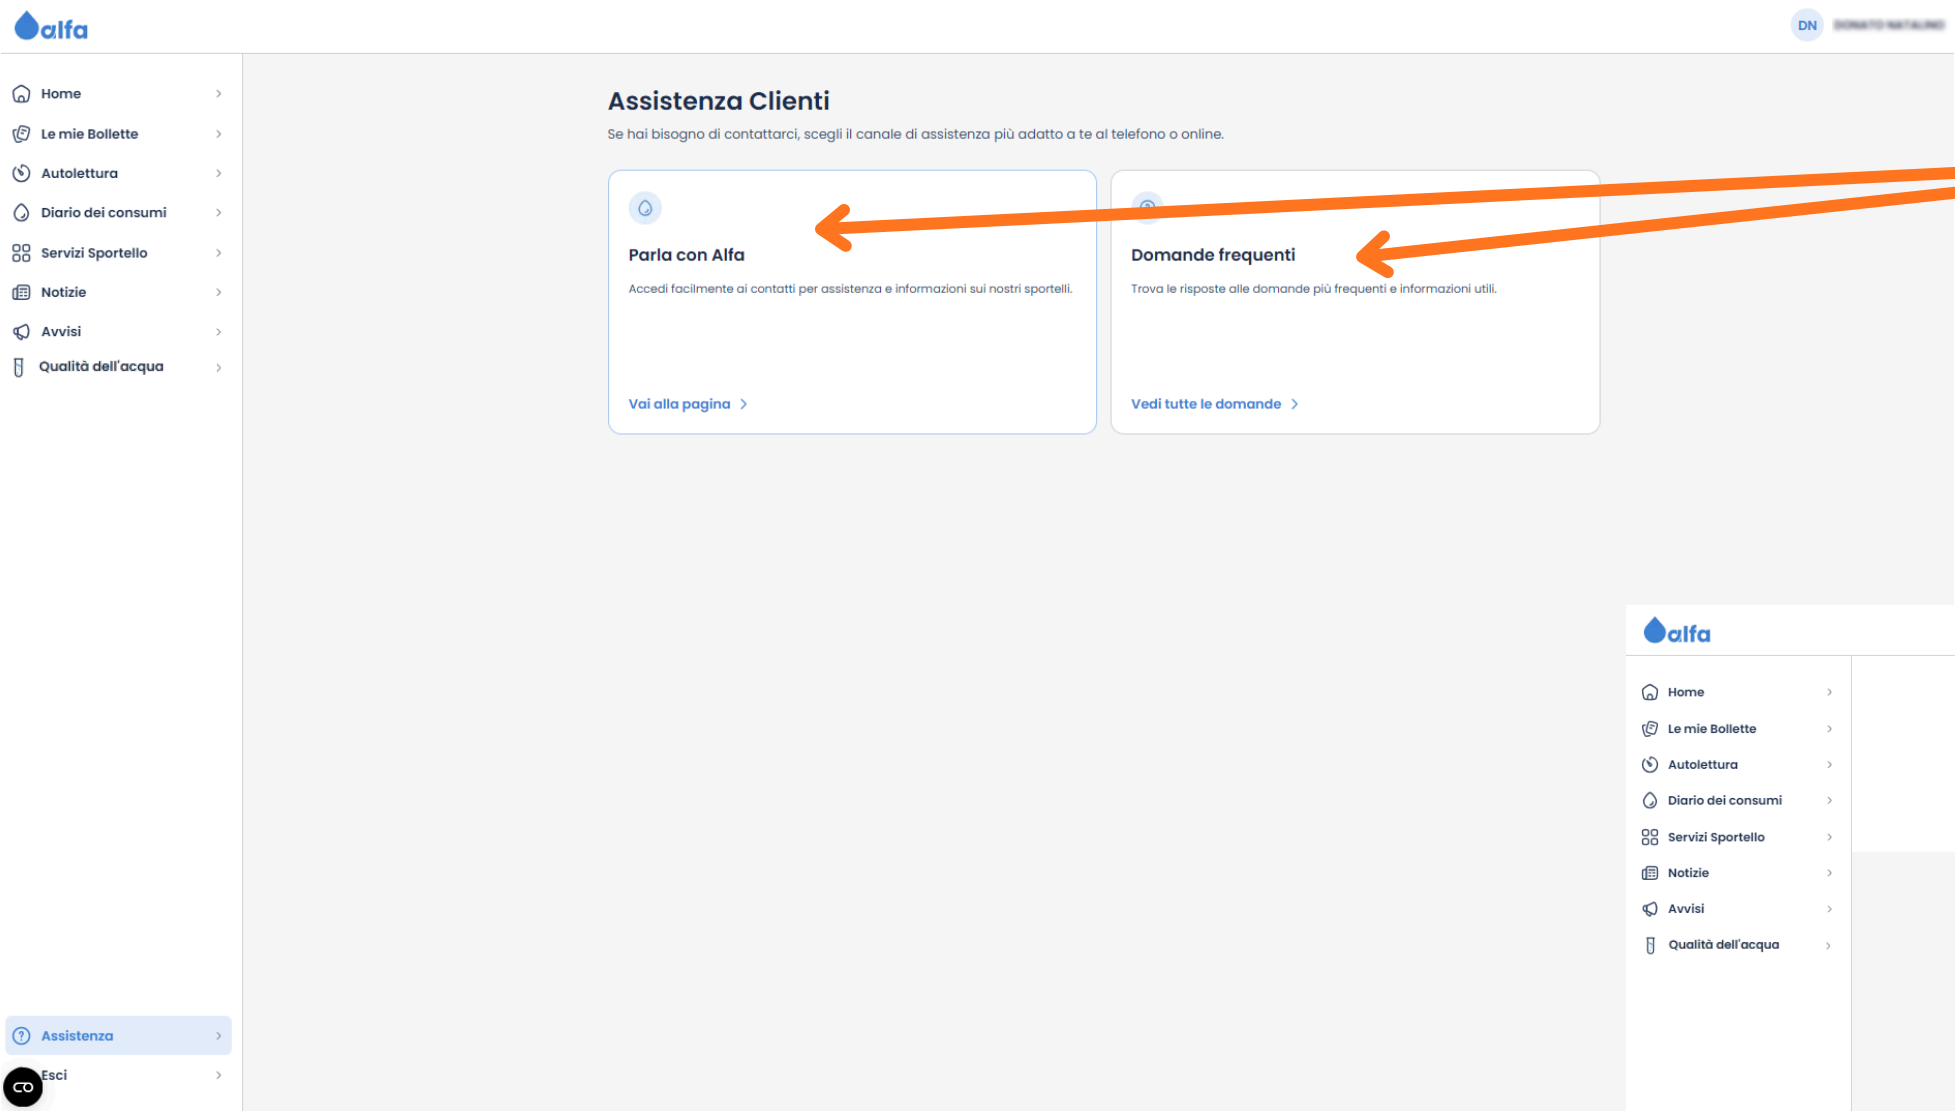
alfa

DN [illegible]

Home
Le mie Bollette
Autolettura
Diario dei consumi
Servizi Sportello
Notizie
Avvisi
Qualità dell'acqua

Assistenza
Esci

Assistenza Clienti

Se hai bisogno di contattarci, scegli il canale di assistenza più adatto a te al telefono o online.

Parla con Alfa

Accedi facilmente ai contatti per assistenza e informazioni sui nostri sportelli.

Vai alla pagina

Domande frequenti

Trova le risposte alle domande più frequenti e informazioni utili.

Vedi tutte le domande

alfa

Home
Le mie Bollette
Autolettura
Diario dei consumi
Servizi Sportello
Notizie
Avvisi
Qualità dell'acqua